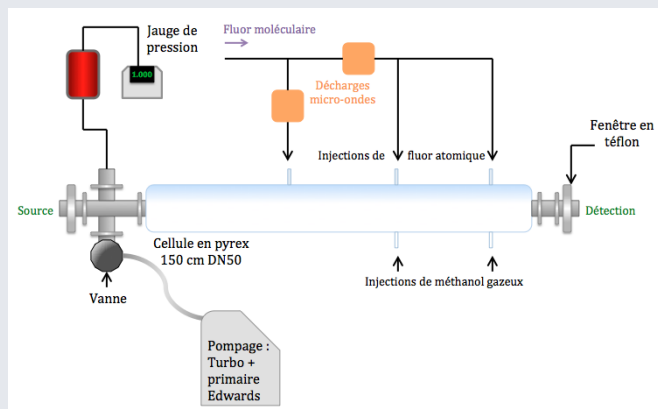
Jauge de pression

1.000

Fluor moléculaire

Décharges micro-ondes

Fenêtre en téflon

Injections de fluor atomique

Source

Détection

Cellule en pyrex 150 cm DN50

Injections de méthanol gazeux

Vanne

Pompage : Turbo + primaire Edwards